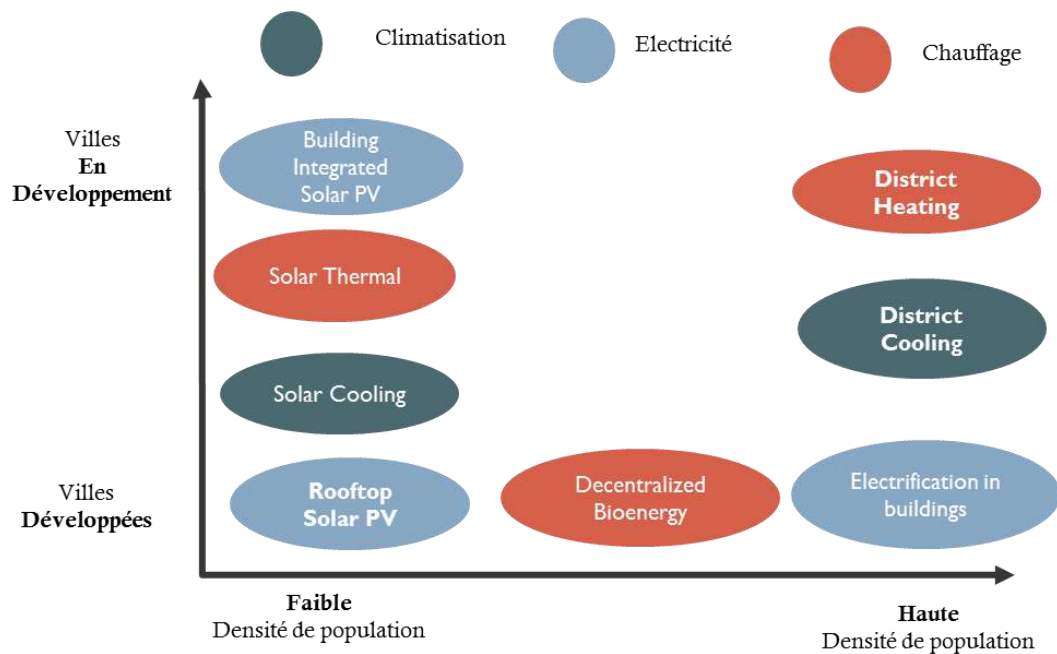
Climatisation

Electricité

Chauffage

Villes
En
Développement

Building Integrated Solar PV

District Heating

Solar Thermal

District Cooling

Solar Cooling

Villes
Développées

Rooftop Solar PV

Decentralized Bioenergy

Electrification in buildings

Faible
Densité de population

Haute
Densité de population